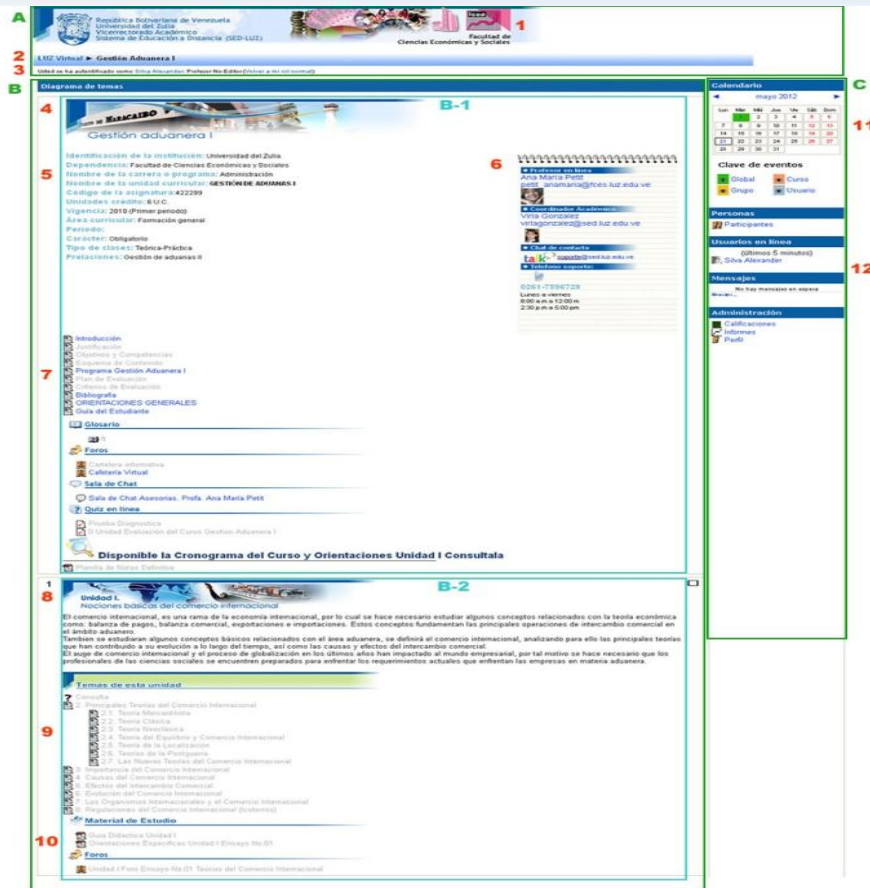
A
República Bolivariana de Venezuela
Universidad del Zulia
Vicerrectorado Académico
Sistema de Educación a Distancia (SED-LUZ)
Facultad de Ciencias Económicas y Sociales
1
2 LUZ Virtual ► Gestión Aduanera I
3 Usted se ha autentificado como Silva Alexander: Profesor No-Editor (Volver a mi rol normal)
B
Diagrama de temas
4
B-1
Gestión aduanera I
5
Identificación de la institución: Universidad del Zulia
Dependencia: Facultad de Ciencias Económicas y Sociales
Nombre de la carrera o programa: Administración
Nombre de la unidad curricular: GESTIÓN DE ADUANAS I
Código de la asignatura: 422289
Unidades crédito: 6 U.C.
Vigencia: 2010 (Primer período)
Área curricular: Formación general
Período:
Carácter: Obligatorio
Tipo de clases: Teórica-Práctica
Prelaciones: Gestión de aduanas II
6
Profesor en línea
Ana María Petit
petit_anamaria@fces.luz.edu.ve
Coordinador Académico
Virla Gonzalez
virlagonzalez@sed.luz.edu.ve
Chat de contacto
talk soporte@sed.luz.edu.ve
Teléfono soporte:
0261-7596728
Lunes a viernes
8:00 a.m a 12:00 m
2:30 p.m a 5:00 pm
7
Introducción
Justificación
Objetivos y Competencias
Esquema de Contenido
Programa Gestión Aduanera I
Plan de Evaluación
Criterios de Evaluación
Bibliografía
ORIENTACIONES GENERALES
Guía del Estudiante
Glosario
Foros
Cafetería alternativa
Cafetería Virtual
Sala de Chat
Sala de Chat Asesorías. Profa. Ana María Petit
Quiz en línea
Prueba Diagnóstica
I Unidad Evaluación del Curso Gestion Aduanera I
Disponible la Cronograma del Curso y Orientaciones Unidad I Consultala
Planilla de Notas Definitiva
1
8
B-2
Unidad I.
Nociones básicas del comercio internacional
El comercio internacional, es una rama de la economía internacional, por lo cual se hace necesario estudiar algunos conceptos relacionado con la teoría económica como: balanza de pagos, balanza comercial, exportaciones e importaciones. Estos conceptos fundamentan las principales operaciones de intercambio comercial en el ámbito aduanero.
También se estudiaran algunos conceptos básicos relacionados con el área aduanera, se definirá el comercio internacional, analizando para ello las principales teorías que han contribuido a su evolución a lo largo del tiempo, así como las causas y efectos del intercambio comercial.
El auge de comercio internacional y el proceso de globalización en los últimos años han impactado al mundo empresarial, por tal motivo se hace necesario que los profesionales de las ciencias sociales se encuentren preparados para enfrentar los requerimientos actuales que enfrentan las empresas en materia aduanera.
9
Temas de esta unidad
Consulta
2. Principales Teorías del Comercio Internacional
2.1. Teoría Mercantilista
2.2. Teoría Clásica
2.3. Teoría Neoclásica
2.4. Teoría del Equilibrio y Comercio Internacional
2.5. Teoría de la Localización
2.6. Teorías de la Postguerra
2.7. Las Nuevas Teorías del Comercio Internacional
3. Importancia del Comercio Internacional
4. Causas del Comercio Internacional
5. Efectos del Intercambio Comercial
6. Evolución del Comercio Internacional
7. Los Organismos Internacionales y el Comercio Internacional
8. Regulaciones del Comercio Internacional (sistema)
Material de Estudio
10
Guía Didáctica Unidad I
Orientaciones Específicas Unidad I Ensayo No.01
Foros
Unidad I Foro Ensayo No.01 Teorías del Comercio Internacional
C
Calendario
mayo 2012
| Lun | Mar | Mié | Jue | Vie | Sáb | Dom |
|---|---|---|---|---|---|---|
| | 1 | 2 | 3 | 4 | 5 | 6 |
| 7 | 8 | 9 | 10 | 11 | 12 | 13 |
| 14 | 15 | 16 | 17 | 18 | 19 | 20 |
| 21 | 22 | 23 | 24 | 25 | 26 | 27 |
| 28 | 29 | 30 | 31 | | | |
11
Clave de eventos
Global
Curso
Grupo
Usuario
Personas
Participantes
Usuarios en línea
(últimos 5 minutos)
Silva Alexander
12
Mensajes
No hay mensajes en espera
Mensajes...
Administración
Calificaciones
Informes
Perfil